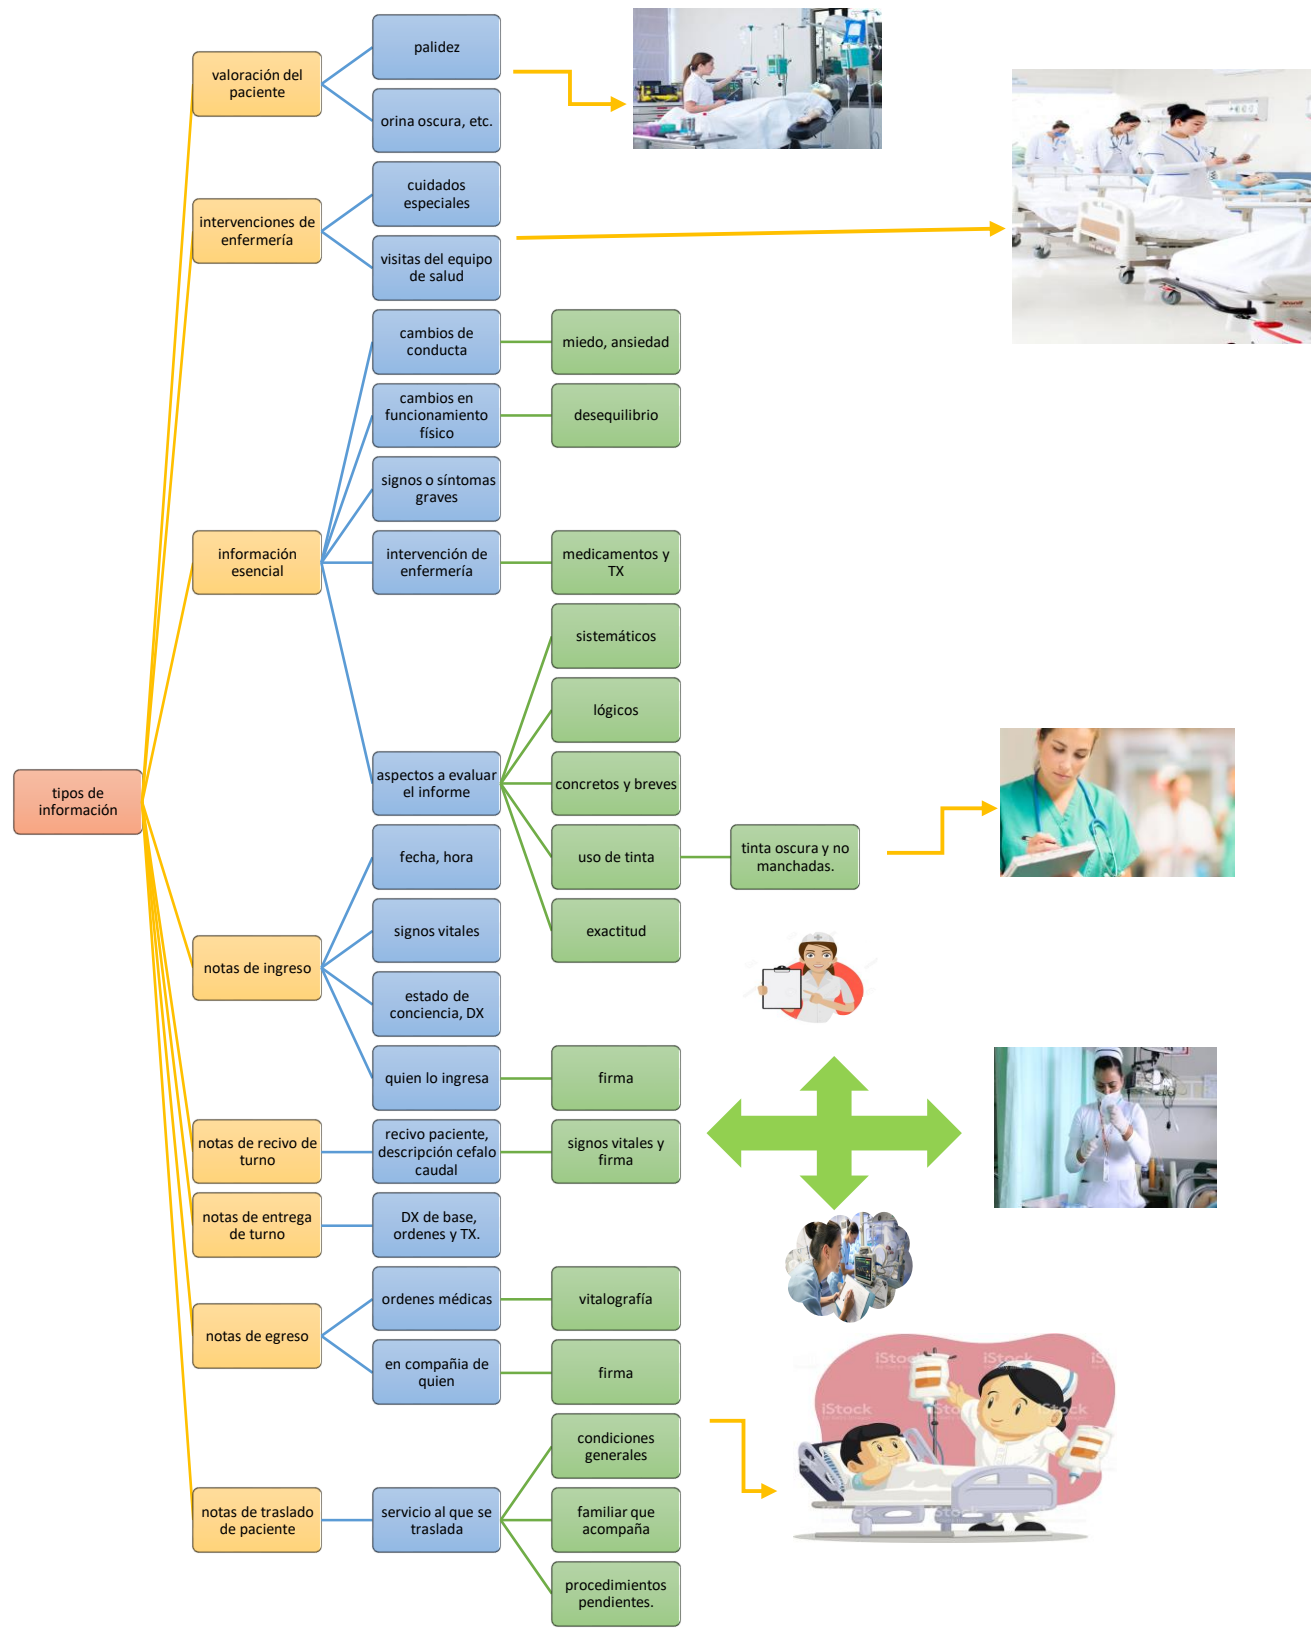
tipos de información

valoración del paciente

palidez

orina oscura, etc.

intervenciones de enfermería

cuidados especiales

visitas del equipo de salud

información esencial

cambios de conducta

miedo, ansiedad

cambios en funcionamiento físico

desequilibrio

signos o síntomas graves

intervención de enfermería

medicamentos y TX

aspectos a evaluar el informe

sistemáticos

lógicos

concretos y breves

uso de tinta

tinta oscura y no manchadas.

exactitud

notas de ingreso

fecha, hora

signos vitales

estado de conciencia, DX

quien lo ingresa

firma

notas de recivo de turno

recivo paciente, descripción cefalo caudal

signos vitales y firma

notas de entrega de turno

DX de base, ordenes y TX.

notas de egreso

ordenes médicas

vitalografía

en compañía de quien

firma

notas de traslado de paciente

servicio al que se traslada

condiciones generales

familiar que acompaña

procedimientos pendientes.

iStock iStock iStock iStock iStock iStock iStock